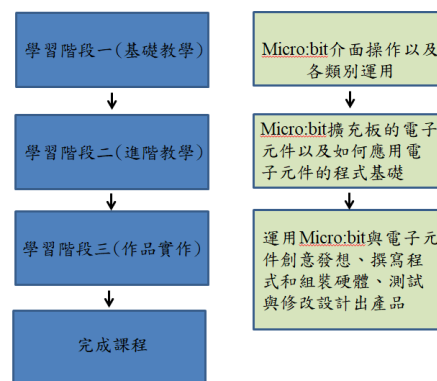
學習階段一(基礎教學)

學習階段二(進階教學)

學習階段三(作品實作)

完成課程

Micro:bit介面操作以及各類別運用

Micro:bit擴充板的電子元件以及如何應用電子元件的程式基礎

運用Micro:bit與電子元件創意發想、撰寫程式和組裝硬體、測試與修改設計出產品